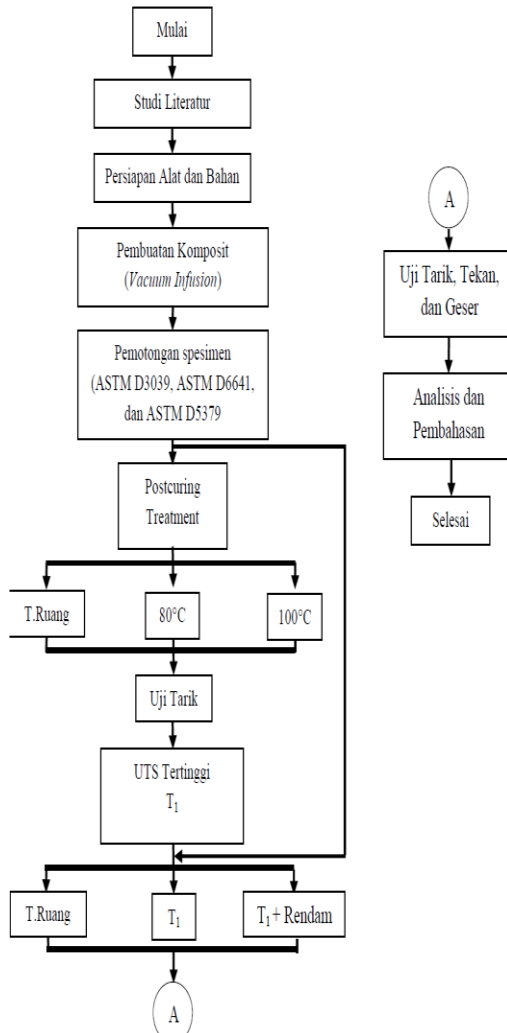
Mulai

Studi Literatur

Persiapan Alat dan Bahan

Pembuatan Komposit (*Vacuum Infusion*)

Pemotongan spesimen (ASTM D3039, ASTM D6641, dan ASTM D5379

Postcuring Treatment

T.Ruang

80°C

100°C

Uji Tarik

UTS Tertinggi $T_1$

T.Ruang

$T_1$

$T_1$ + Rendam

A

A

Uji Tarik, Tekan, dan Geser

Analisis dan Pembahasan

Selesai